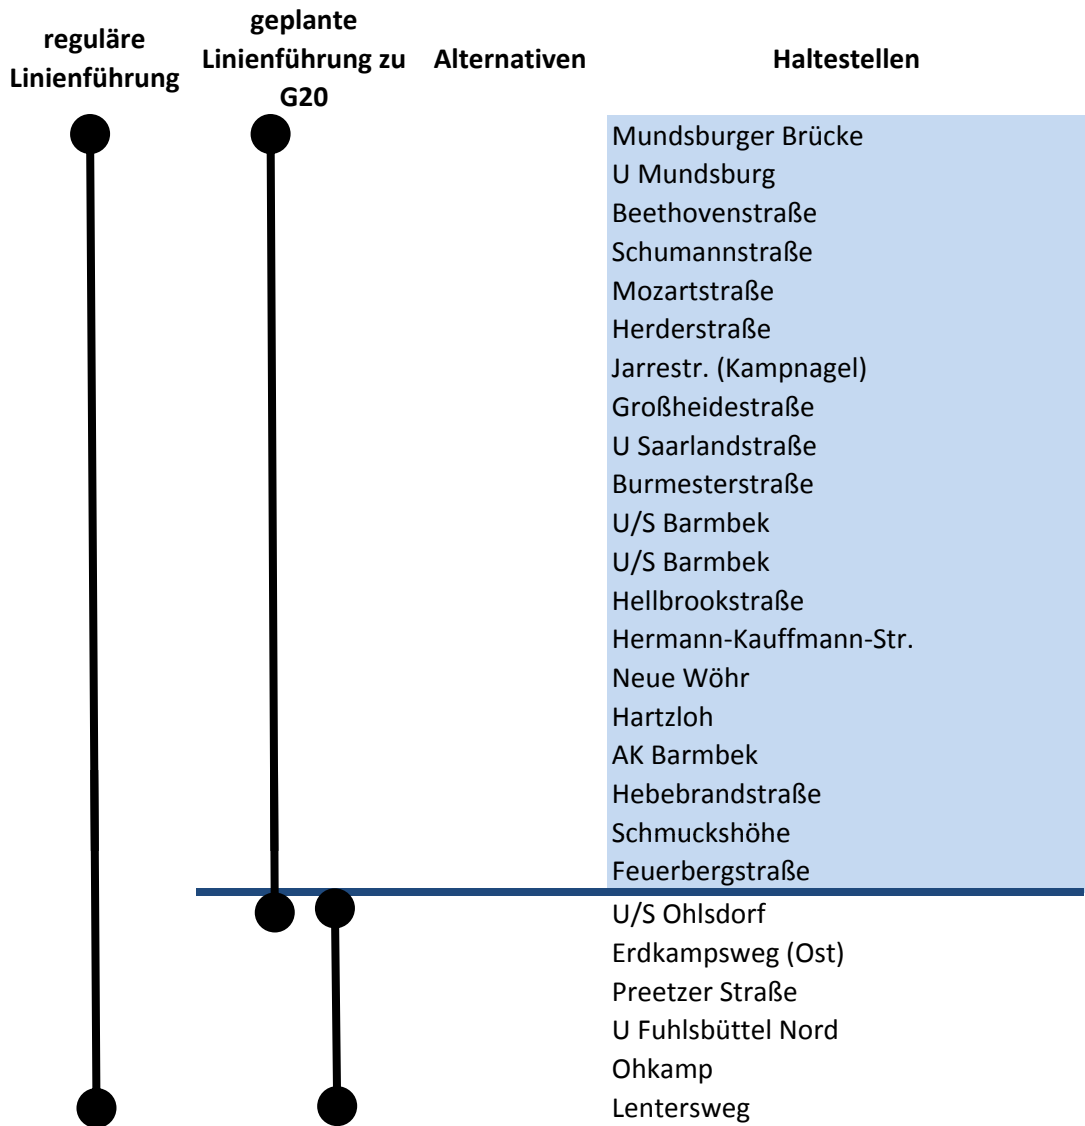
| reguläre Linienführung | geplante Linienführung zu G20 | Alternativen | Haltestellen |
|---|---|---|---|
| | | | Mundsburger Brücke |
| | | | U Mundsburg |
| | | | Beethovenstraße |
| | | | Schumannstraße |
| | | | Mozartstraße |
| | | | Herderstraße |
| | | | Jarrestr. (Kampnagel) |
| | | | Großheidestraße |
| | | | U Saarlandstraße |
| | | | Burmesterstraße |
| | | | U/S Barmbek |
| | | | U/S Barmbek |
| | | | Hellbrookstraße |
| | | | Hermann-Kauffmann-Str. |
| | | | Neue Wöhr |
| | | | Hartzloh |
| | | | AK Barmbek |
| | | | Hebebrandstraße |
| | | | Schmuckshöhe |
| | | | Feuerbergstraße |
| | | | U/S Ohlsdorf |
| | | | Erdkampsweg (Ost) |
| | | | Preetzer Straße |
| | | | U Fuhlsbüttel Nord |
| | | | Ohkamp |
| | | | Lentersweg |